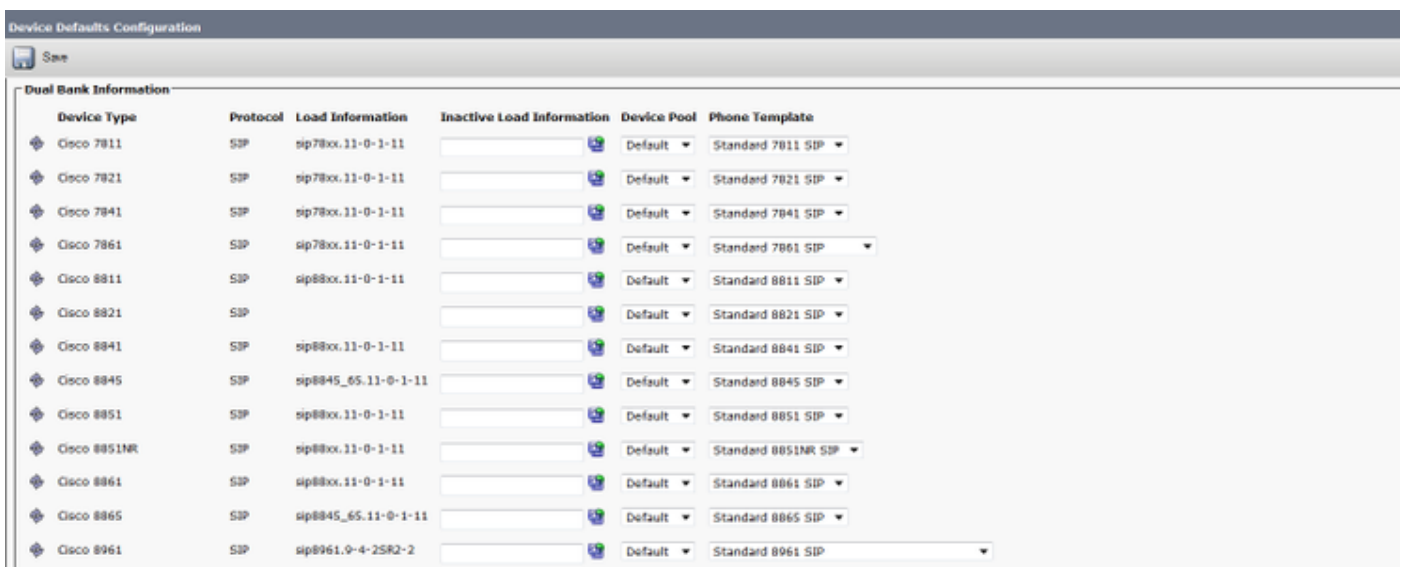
Device Defaults Configuration

Save

Dual Bank Information

| Device Type | Protocol | Load Information | Inactive Load Information | Device Pool | Phone Template |
|---|---|---|---|---|---|
| Cisco 7811 | SIP | sip78xx.11-0-1-11 | | Default | Standard 7811 SIP |
| Cisco 7821 | SIP | sip78xx.11-0-1-11 | | Default | Standard 7821 SIP |
| Cisco 7841 | SIP | sip78xx.11-0-1-11 | | Default | Standard 7841 SIP |
| Cisco 7861 | SIP | sip78xx.11-0-1-11 | | Default | Standard 7861 SIP |
| Cisco 8811 | SIP | sip88xx.11-0-1-11 | | Default | Standard 8811 SIP |
| Cisco 8821 | SIP | | | Default | Standard 8821 SIP |
| Cisco 8841 | SIP | sip88xx.11-0-1-11 | | Default | Standard 8841 SIP |
| Cisco 8845 | SIP | sip8845_65.11-0-1-11 | | Default | Standard 8845 SIP |
| Cisco 8851 | SIP | sip88xx.11-0-1-11 | | Default | Standard 8851 SIP |
| Cisco 8851NR | SIP | sip88xx.11-0-1-11 | | Default | Standard 8851NR SIP |
| Cisco 8861 | SIP | sip88xx.11-0-1-11 | | Default | Standard 8861 SIP |
| Cisco 8865 | SIP | sip8845_65.11-0-1-11 | | Default | Standard 8865 SIP |
| Cisco 8961 | SIP | sip8961.9-4-2SR2-2 | | Default | Standard 8961 SIP |